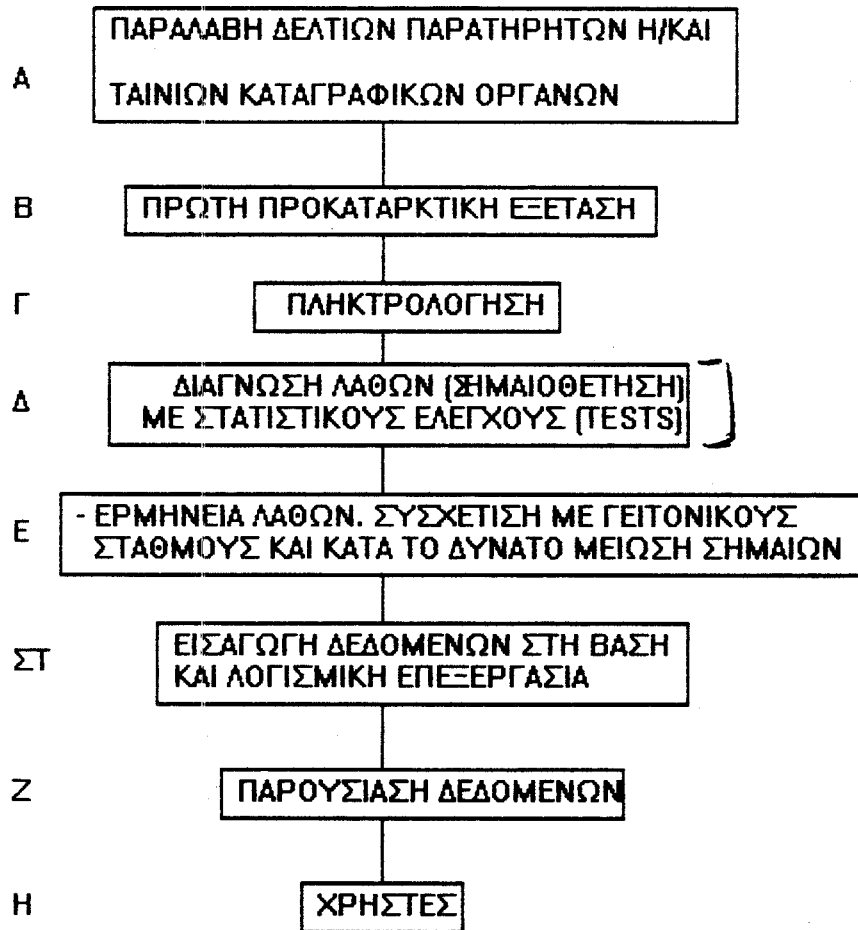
A ΠΑΡΑΛΑΒΗ ΔΕΛΤΙΩΝ ΠΑΡΑΤΗΡΗΤΩΝ Η/ΚΑΙ ΤΑΙΝΙΩΝ ΚΑΤΑΓΡΑΦΙΚΩΝ ΟΡΓΑΝΩΝ

B ΠΡΩΤΗ ΠΡΟΚΑΤΑΡΚΤΙΚΗ ΕΞΕΤΑΣΗ

Γ ΠΛΗΚΤΡΟΛΟΓΗΣΗ

Δ ΔΙΑΓΝΩΣΗ ΛΑΘΩΝ (ΣΗΜΑΙΟΘΕΤΗΣΗ) ΜΕ ΣΤΑΤΙΣΤΙΚΟΥΣ ΕΛΕΓΧΟΥΣ (TESTS)

E - ΕΡΜΗΝΕΙΑ ΛΑΘΩΝ. ΣΥΣΧΕΤΙΣΗ ΜΕ ΓΕΙΤΟΝΙΚΟΥΣ ΣΤΑΘΜΟΥΣ ΚΑΙ ΚΑΤΑ ΤΟ ΔΥΝΑΤΟ ΜΕΙΩΣΗ ΣΗΜΑΙΩΝ

ΣΤ ΕΙΣΑΓΩΓΗ ΔΕΔΟΜΕΝΩΝ ΣΤΗ ΒΑΣΗ ΚΑΙ ΛΟΓΙΣΜΙΚΗ ΕΠΕΞΕΡΓΑΣΙΑ

Z ΠΑΡΟΥΣΙΑΣΗ ΔΕΔΟΜΕΝΩΝ

H ΧΡΗΣΤΕΣ